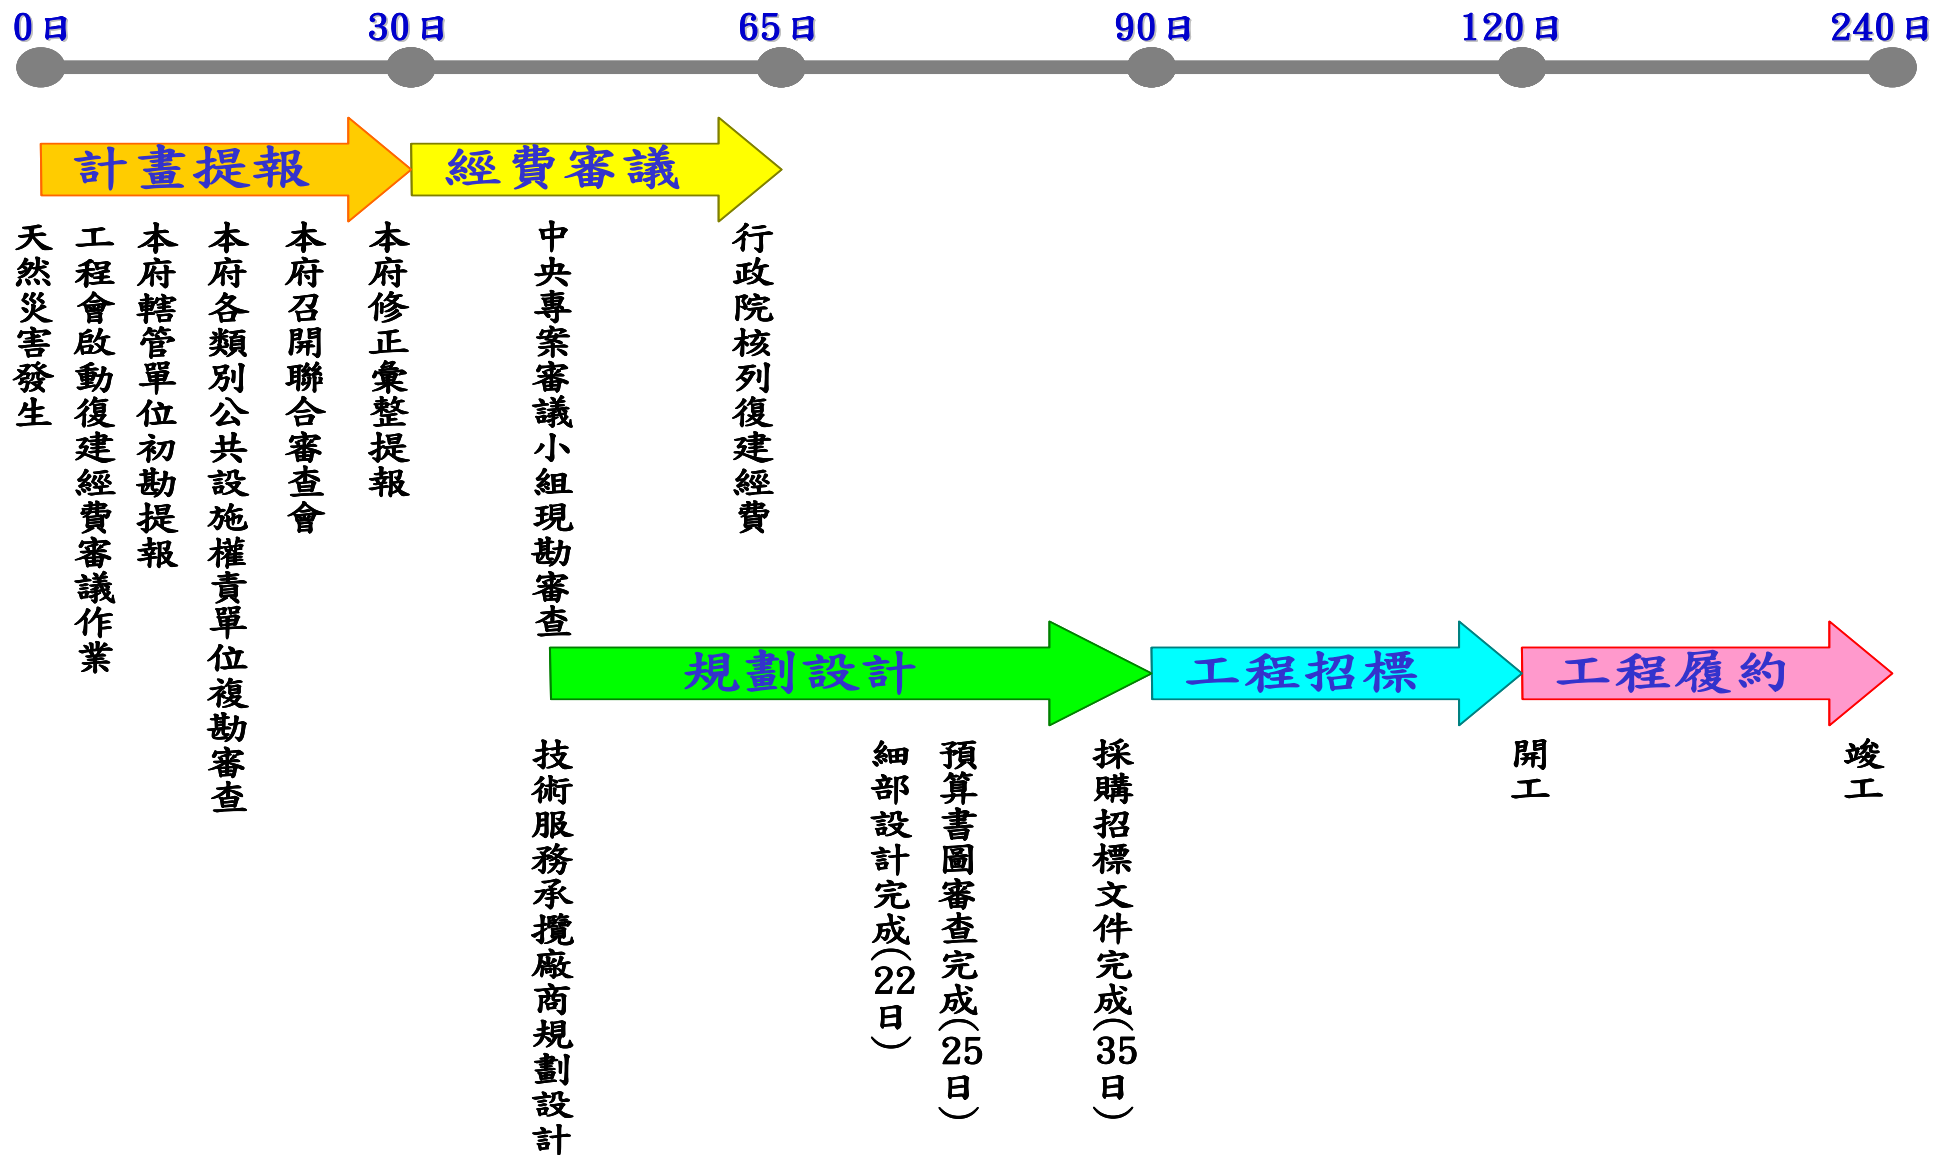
0日 30日 65日 90日 120日 240日

計畫提報

經費審議

天然災害發生

工程會啟動復建經費審議作業

本府轄管單位初勘提報

本府各類別公共設施權責單位複勘審查

本府召開聯合審查會

本府修正彙整提報

中央專案審議小組現勘審查

行政院核列復建經費

規劃設計

工程招標

工程履約

技術服務承攬廠商規劃設計

細部設計完成(22日)

預算書圖審查完成(25日)

採購招標文件完成(35日)

開工

竣工